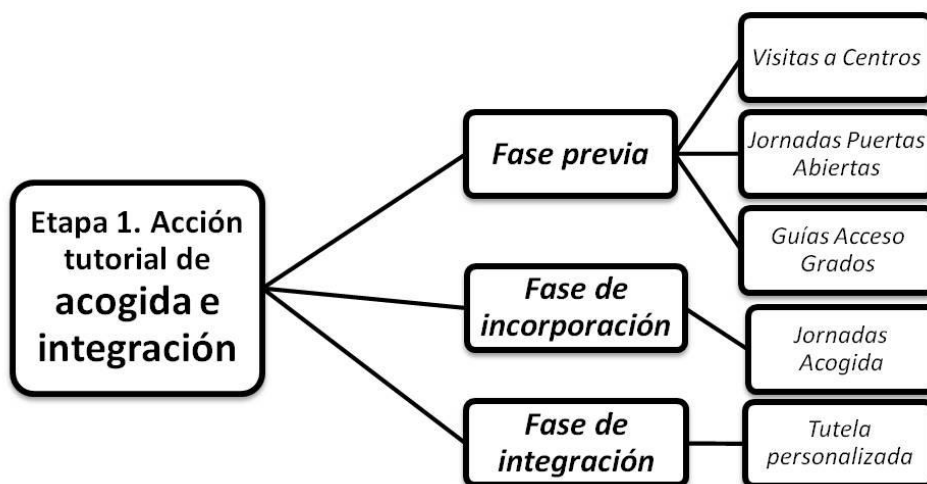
Etapa 1. Acción tutorial de acogida e integración

Fase previa

Visitas a Centros

Jornadas Puertas Abiertas

Guías Acceso Grados

Fase de incorporación

Jornadas Acogida

Fase de integración

Tutela personalizada